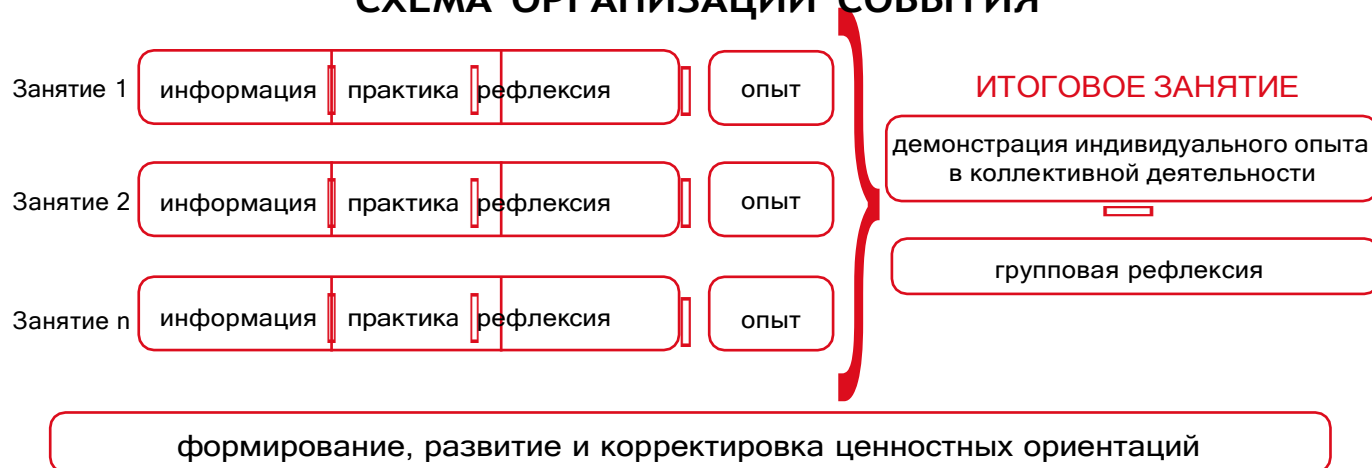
СХЕМА ОРГАНИЗАЦИИ СОБЫТИЯ

Занятие 1 информация практика рефлексия опыт

Занятие 2 информация практика рефлексия опыт

Занятие n информация практика рефлексия опыт

ИТОГОВОЕ ЗАНЯТИЕ

демонстрация индивидуального опыта в коллективной деятельности

групповая рефлексия

формирование, развитие и корректировка ценностных ориентаций